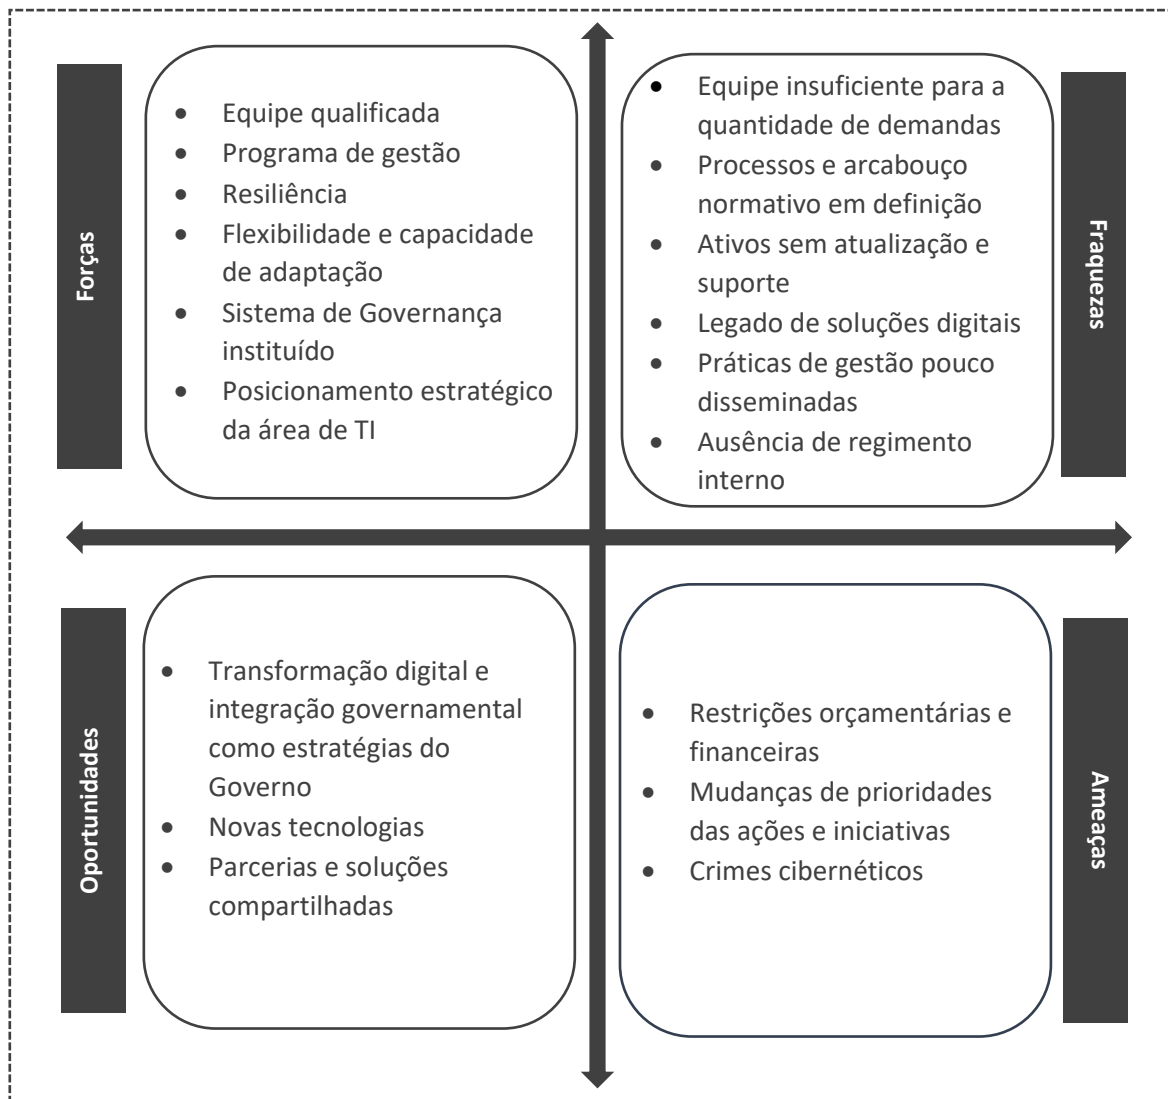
Forças

- Equipe qualificada
- Programa de gestão
- Resiliência
- Flexibilidade e capacidade de adaptação
- Sistema de Governança instituído
- Posicionamento estratégico da área de TI

- Equipe insuficiente para a quantidade de demandas
- Processos e arcabouço normativo em definição
- Ativos sem atualização e suporte
- Legado de soluções digitais
- Práticas de gestão pouco disseminadas
- Ausência de regimento interno

Fraquezas

Oportunidades

- Transformação digital e integração governamental como estratégias do Governo
- Novas tecnologias
- Parcerias e soluções compartilhadas

- Restrições orçamentárias e financeiras
- Mudanças de prioridades das ações e iniciativas
- Crimes cibernéticos

Ameaças